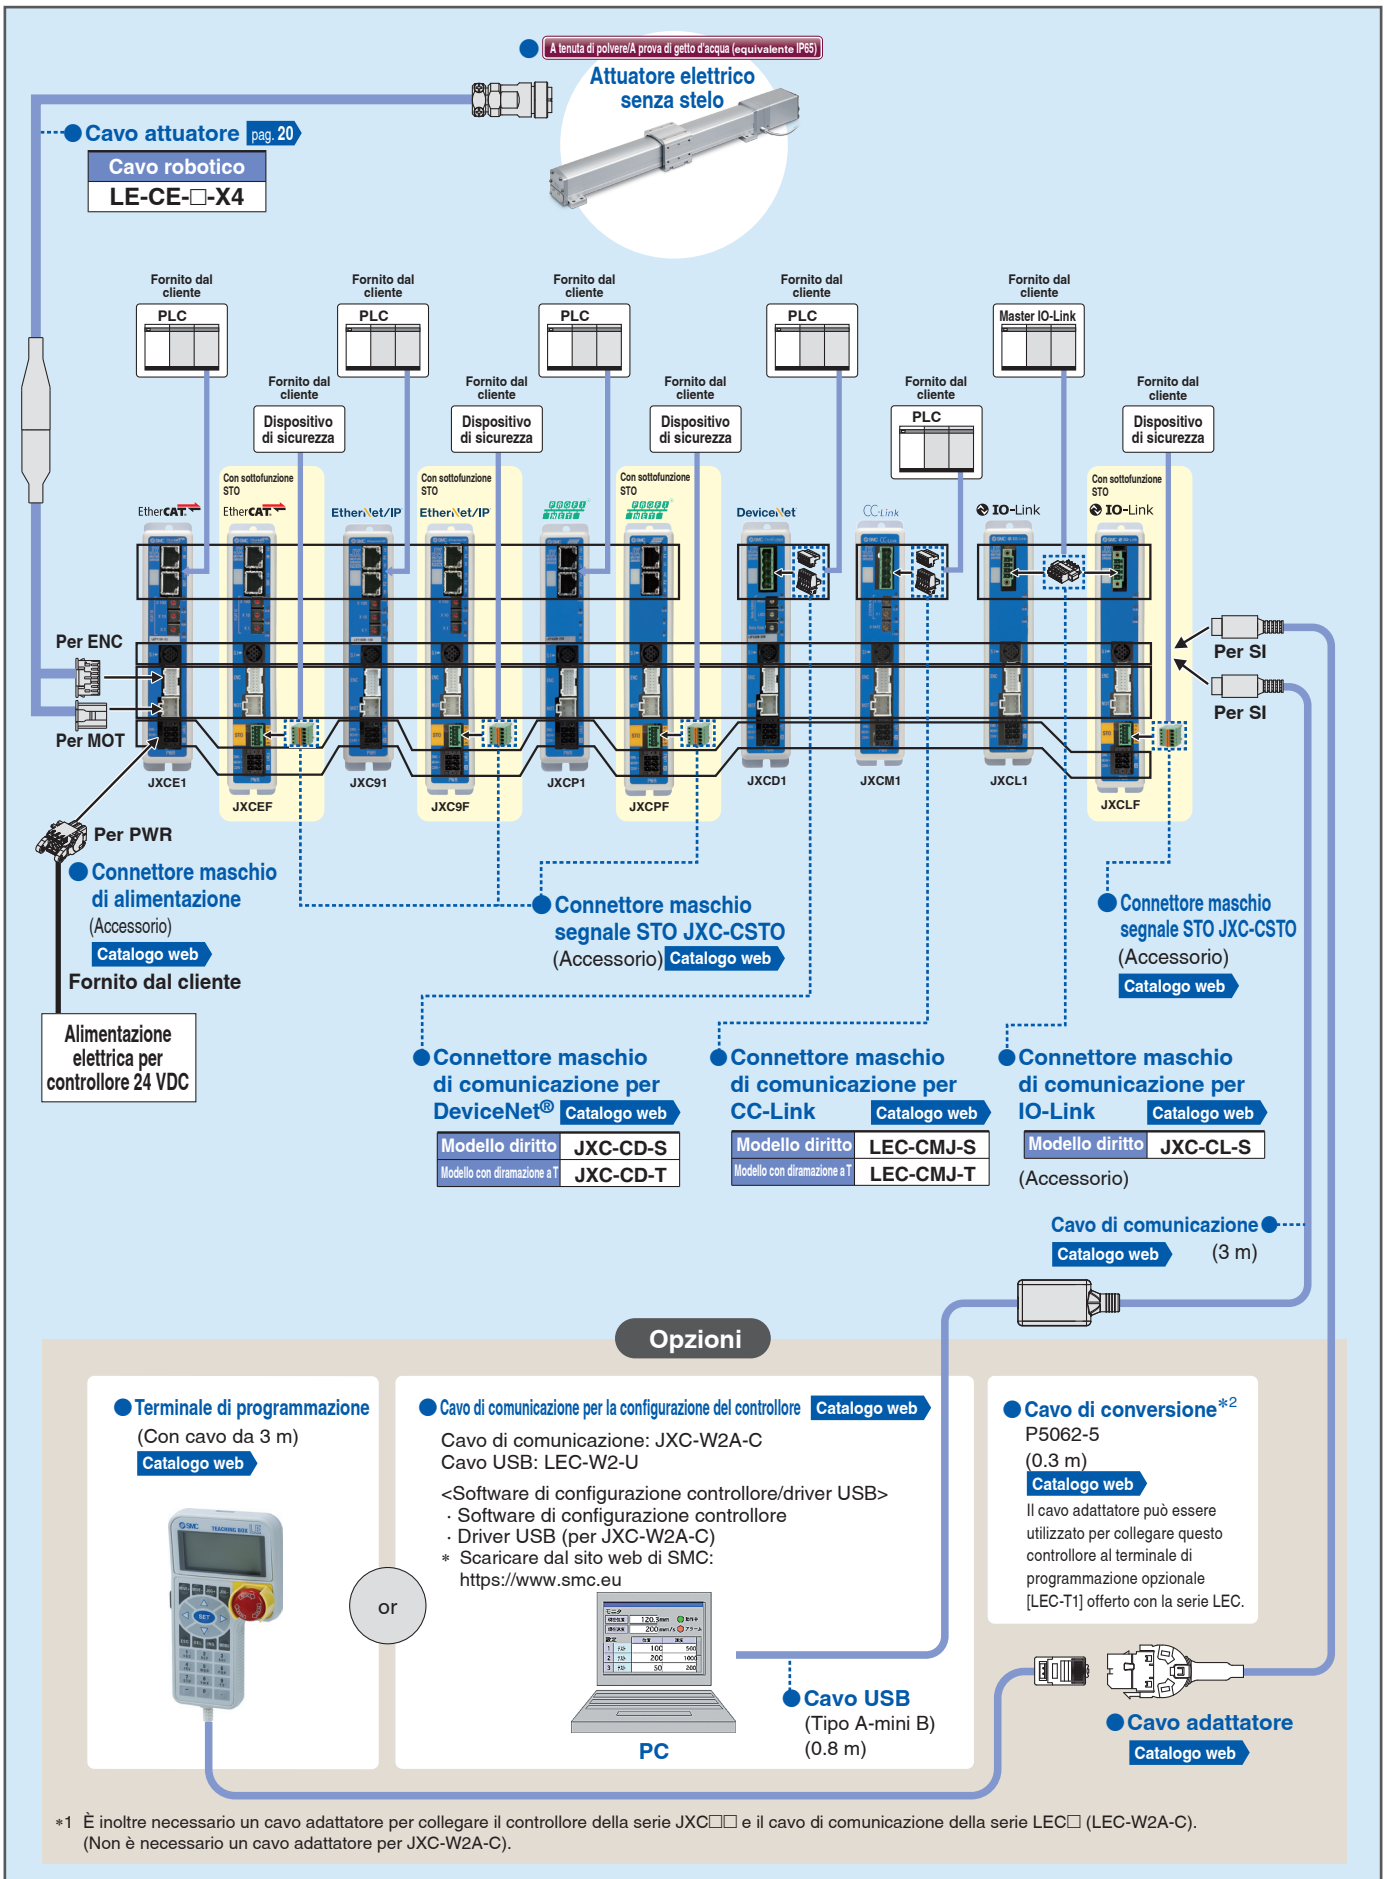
A tenuta di polvere/A prova di getto d'acqua (equivalente IP65)
Attuatore elettrico senza stelo

Cavo attuatore pag. 20
Cavo robotico
LE-CE-□-X4

Fornito dal cliente
PLC
Fornito dal cliente
PLC
Fornito dal cliente
PLC
Fornito dal cliente
PLC
Fornito dal cliente
Master IO-Link

Fornito dal cliente
Dispositivo di sicurezza
Fornito dal cliente
Dispositivo di sicurezza
Fornito dal cliente
Dispositivo di sicurezza
Fornito dal cliente
PLC
Fornito dal cliente
Dispositivo di sicurezza

Con sottofunzione STO
Con sottofunzione STO
Con sottofunzione STO
Con sottofunzione STO

EtherCAT
EtherCAT
EtherNet/IP
EtherNet/IP
PROFINET
PROFINET
DeviceNet
CC-Link
IO-Link
IO-Link

Per ENC
Per MOT
Per SI
Per SI

JXCE1
JXCEF
JXC91
JXC9F
JXCP1
JXCPF
JXCD1
JXCM1
JXCL1
JXCLF

Per PWR
Connettore maschio di alimentazione
(Accessorio)
Catalogo web
Fornito dal cliente

Alimentazione elettrica per controllore 24 VDC

Connettore maschio segnale STO JXC-CSTO
(Accessorio) Catalogo web

Connettore maschio segnale STO JXC-CSTO
(Accessorio)
Catalogo web

Connettore maschio di comunicazione per DeviceNet® Catalogo web

| Modello diritto | JXC-CD-S |
|---|---|
| Modello con diramazione a T | JXC-CD-T |

Connettore maschio di comunicazione per CC-Link Catalogo web

| Modello diritto | LEC-CMJ-S |
|---|---|
| Modello con diramazione a T | LEC-CMJ-T |

Connettore maschio di comunicazione per IO-Link Catalogo web

| Modello diritto | JXC-CL-S |
|---|---|

(Accessorio)

Cavo di comunicazione
Catalogo web (3 m)

Opzioni

Terminale di programmazione
(Con cavo da 3 m)
Catalogo web

or

Cavo di comunicazione per la configurazione del controllore Catalogo web
Cavo di comunicazione: JXC-W2A-C
Cavo USB: LEC-W2-U
<Software di configurazione controllore/driver USB>
· Software di configurazione controllore
· Driver USB (per JXC-W2A-C)
* Scaricare dal sito web di SMC:
https://www.smc.eu

PC

Cavo USB
(Tipo A-mini B)
(0.8 m)

Cavo di conversione*2
P5062-5
(0.3 m)
Catalogo web
Il cavo adattatore può essere utilizzato per collegare questo controllore al terminale di programmazione opzionale [LEC-T1] offerto con la serie LEC.

Cavo adattatore
Catalogo web

*1 È inoltre necessario un cavo adattatore per collegare il controllore della serie JXC□□ e il cavo di comunicazione della serie LEC□ (LEC-W2A-C). (Non è necessario un cavo adattatore per JXC-W2A-C).